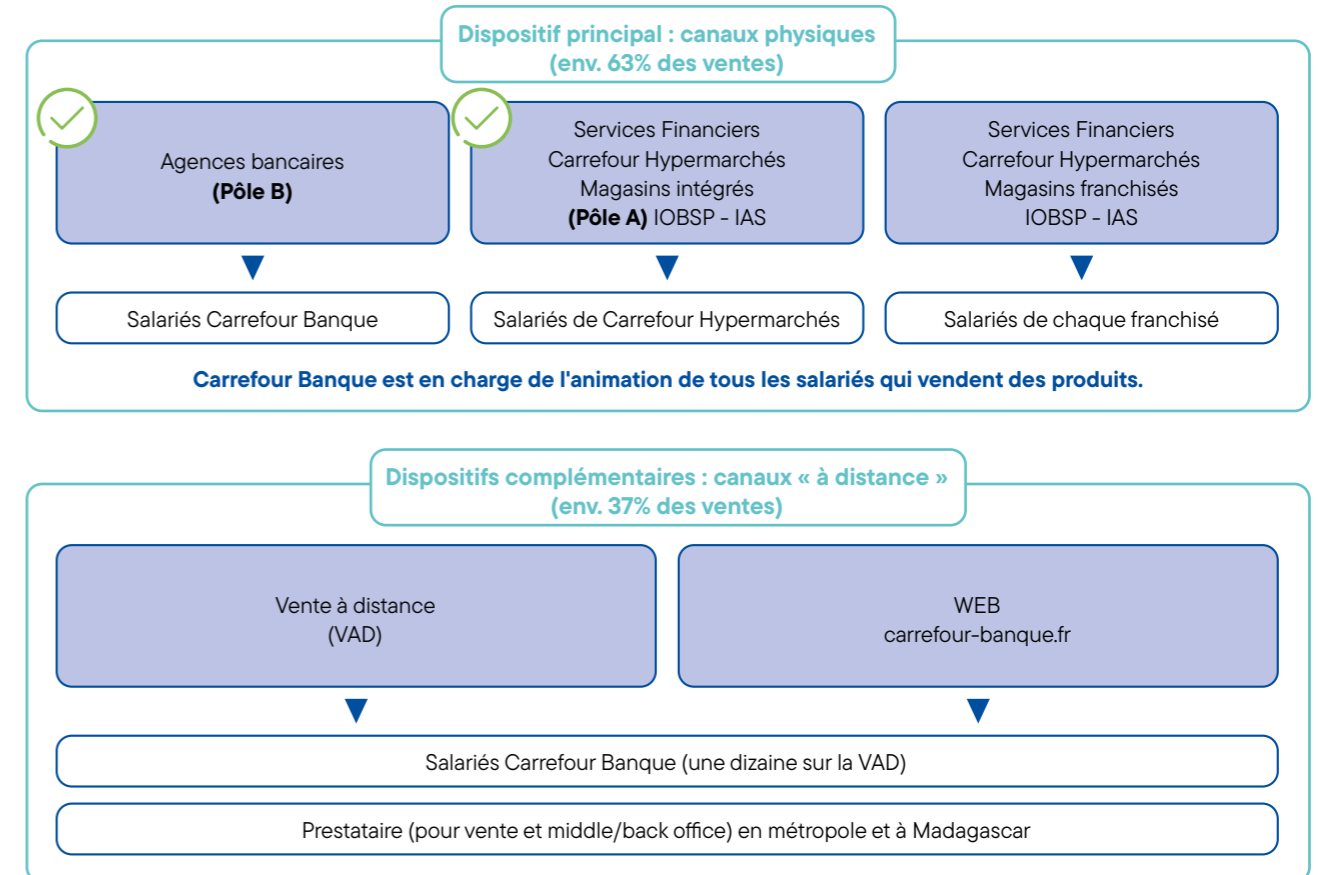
Dispositif principal : canaux physiques (env. 63% des ventes)

Agences bancaires
(Pôle B)

Services Financiers
Carrefour Hypermarchés
Magasins intégrés
(Pôle A) IOBSP - IAS

Services Financiers
Carrefour Hypermarchés
Magasins franchisés
IOBSP - IAS

Salariés Carrefour Banque

Salariés de Carrefour Hypermarchés

Salariés de chaque franchisé

Carrefour Banque est en charge de l'animation de tous les salariés qui vendent des produits.

Dispositifs complémentaires : canaux « à distance » (env. 37% des ventes)

Vente à distance
(VAD)

WEB
carrefour-banque.fr

Salariés Carrefour Banque (une dizaine sur la VAD)

Prestataire (pour vente et middle/back office) en métropole et à Madagascar